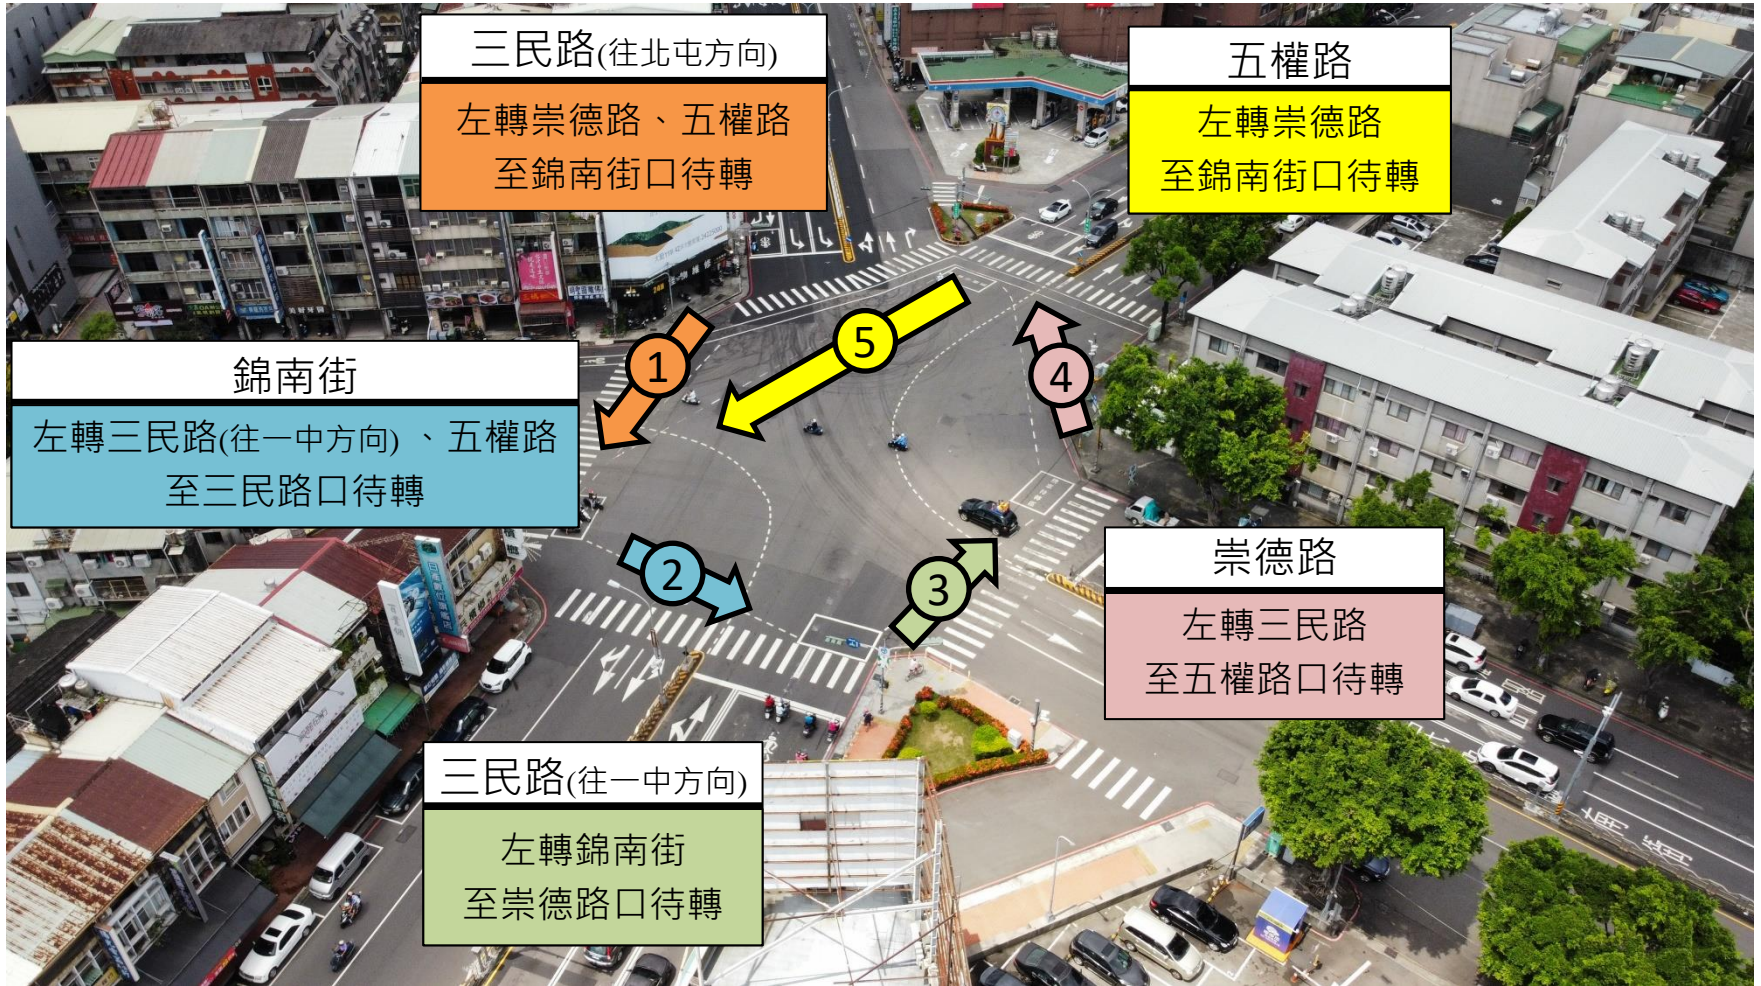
三民路(往北屯方向)

左轉崇德路、五權路
至錦南街口待轉

五權路

左轉崇德路
至錦南街口待轉

錦南街

左轉三民路(往一中方向) 、五權路
至三民路口待轉

5

1

4

2

3

崇德路

左轉三民路
至五權路口待轉

三民路(往一中方向)

左轉錦南街
至崇德路口待轉